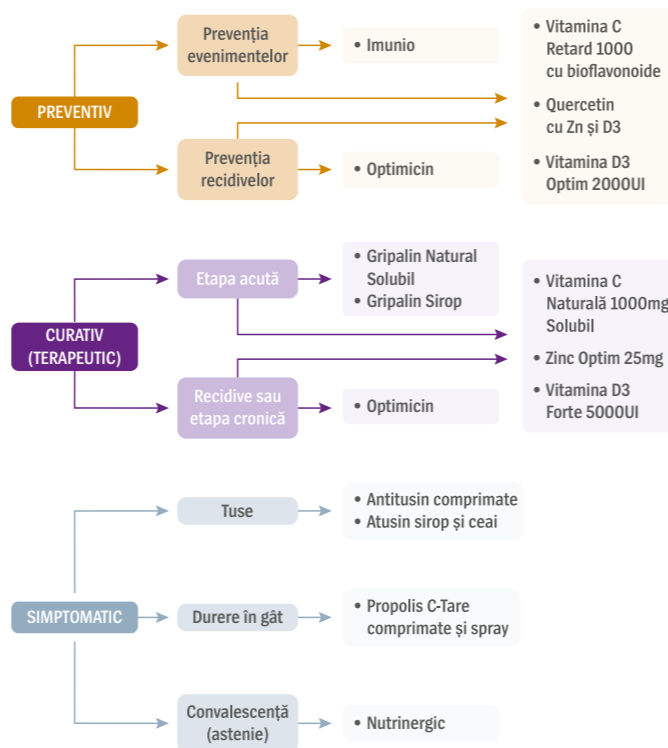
PREVENTIV

Prevenția evenimentelor

• Imunio

Prevenția recidivelor

• Optimicin

• Vitamina C Retard 1000 cu bioflavonoide
• Quercetin cu Zn și D3
• Vitamina D3 Optim 2000UI

CURATIV (TERAPEUTIC)

Etapa acută

• Gripalin Natural Solubil
• Gripalin Sirop

Recidive sau etapa cronică

• Optimicin

• Vitamina C Naturală 1000mg Solubil
• Zinc Optim 25mg
• Vitamina D3 Forte 5000UI

SIMPTOMATIC

Tuse

• Antitusin comprimate
• Atusin sirop și ceai

Durere în gât

• Propolis C-Tare comprimate și spray

Convalescență (astenie)

• Nutrinergic